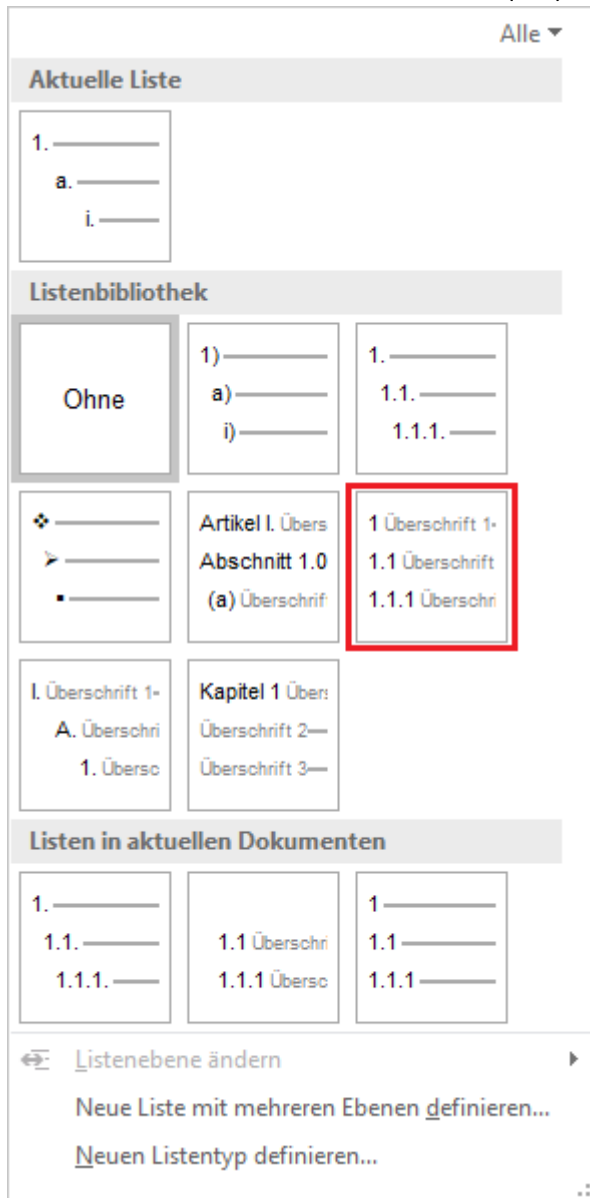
Alle ▾

Aktuelle Liste

1.
a.
i.

Listenbibliothek

Ohne

1)
a)
i)

1.
1.1.
1.1.1.

Artikel I. Übers
Abschnitt 1.0
(a) Überschrif

1 Überschrift 1-
1.1 Überschrift
1.1.1 Überschri

I. Überschrift 1-
A. Überschri
1. Übersc

Kapitel 1 Übers
Überschrift 2—
Überschrift 3—

Listen in aktuellen Dokumenten

1.
1.1.
1.1.1.

1.1 Überschri
1.1.1 Übersc

1
1.1
1.1.1

Listenebene ändern

Neue Liste mit mehreren Ebenen definieren...

Neuen Listentyp definieren...